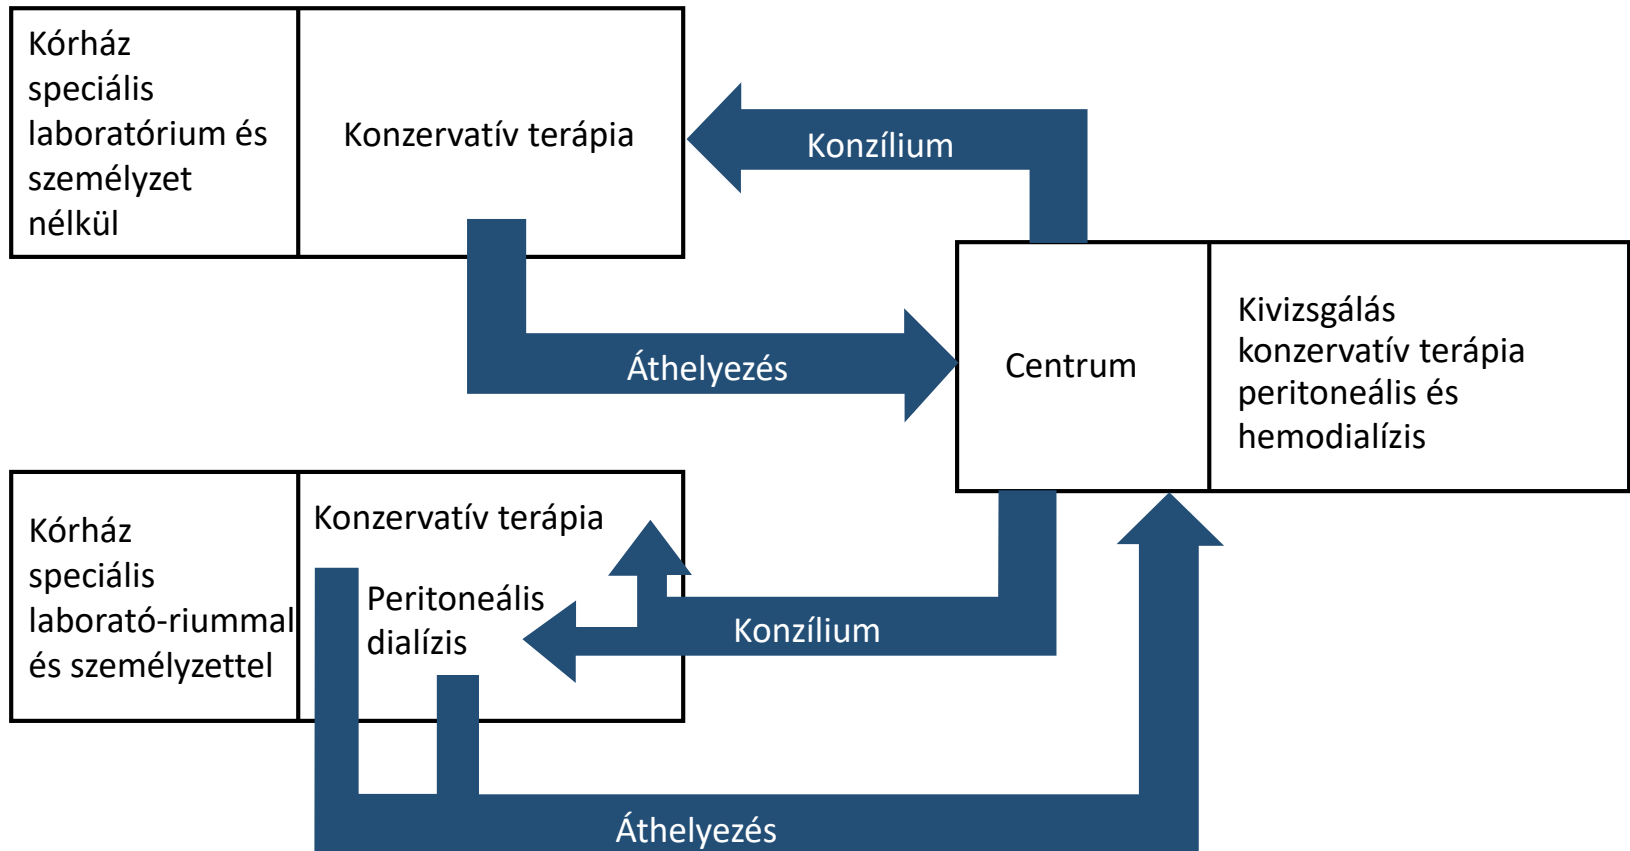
Kórház speciális laboratórium és személyzet nélkül

Konzervatív terápia

Konzílium

Áthelyezés

Centrum

Kivizsgálás konzervatív terápia peritoneális és hemodialízis

Kórház speciális laborató-riummal és személyzettel

Konzervatív terápia

Peritoneális dialízis

Konzílium

Áthelyezés